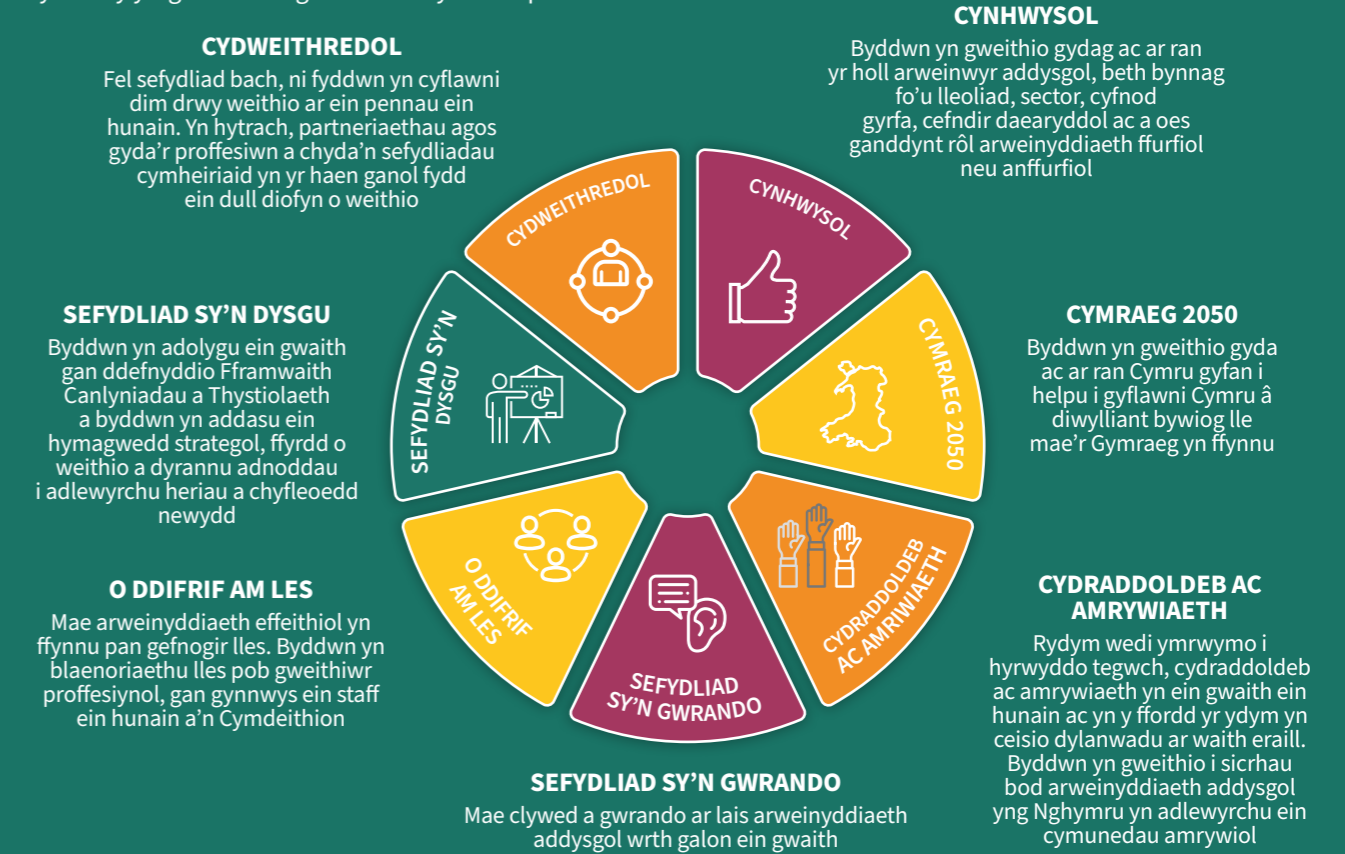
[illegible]

CYDWEITHREDOL

Fel sefydliad bach, ni fyddwn yn cyflawni dim drwy weithio ar ein pennau ein hunain. Yn hytrach, partneriaethau agos gyda'r proffesiwn a chyda'n sefydliadau cymheiriaid yn yr haen ganol fydd ein dull diofyn o weithio

CYNHWYSOL

Byddwn yn gweithio gydag ac ar ran yr holl arweinwyr addysgol, beth bynnag fo'u lleoliad, sector, cyfnod gyrfa, cefndir daearyddol ac a oes ganddynt rôl arweinyddiaeth ffurfiol neu anffurfiol

CYDWEITHREDOL

CYNHWYSOL

SEFYDLIAD SY'N DYSGU

Byddwn yn adolygu ein gwaith gan ddefnyddio Fframwaith Canlyniadau a Thystiolaeth a byddwn yn addasu ein hymagwedd strategol, ffyrdd o weithio a dyrannu adnoddau i adlewyrchu heriau a chyfleoedd newydd

SEFYDLIAD SY'N DYSGU

CYMRAEG 2050

Byddwn yn gweithio gyda ac ar ran Cymru gyfan i helpu i gyflawni Cymru â diwylliant bywiog lle mae'r Gymraeg yn ffynnu

CYMRAEG 2050

O DDIFRIF AM LES

O DDIFRIF AM LES

Mae arweinyddiaeth effeithiol yn ffynnu pan gefnogir lles. Byddwn yn blaenoriaethu lles pob gweithiwr proffesiynol, gan gynnwys ein staff ein hunain a'n Cymdeithion

SEFYDLIAD SY'N GWRANDO

CYDRADDOLDEB AC AMRIWIAETH

CYDRADDOLDEB AC AMRYWIAETH

Rydym wedi ymrwymo i hyrwyddo tegwch, cydraddoldeb ac amrywiaeth yn ein gwaith ein hunain ac yn y ffordd yr ydym yn ceisio dylanwadu ar waith eraill. Byddwn yn gweithio i sicrhau bod arweinyddiaeth addysgol yng Nghymru yn adlewyrchu ein cymunedau amrywiol

SEFYDLIAD SY'N GWRANDO

Mae clywed a gwrando ar lais arweinyddiaeth addysgol wrth galon ein gwaith